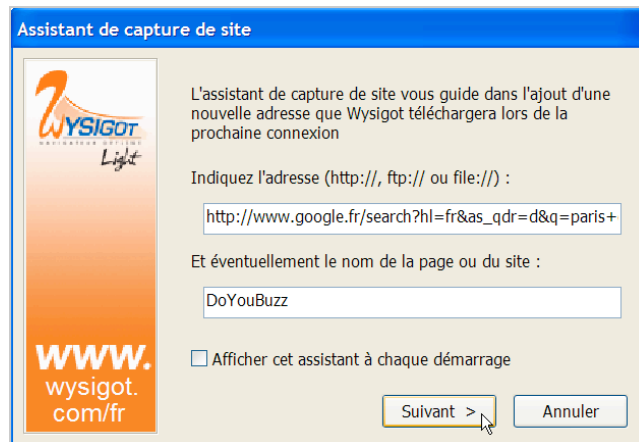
Assistant de capture de site

WYSIGOT
navigateur offline
Light

L'assistant de capture de site vous guide dans l'ajout d'une nouvelle adresse que Wysigot téléchargera lors de la prochaine connexion

Indiquez l'adresse (http://, ftp:// ou file://) :

http://www.google.fr/search?hl=fr&as_qdr=d&q=paris+

Et éventuellement le nom de la page ou du site :

DoYouBuzz

Afficher cet assistant à chaque démarrage

www.
wysigot.
com/fr

Suivant >

Annuler